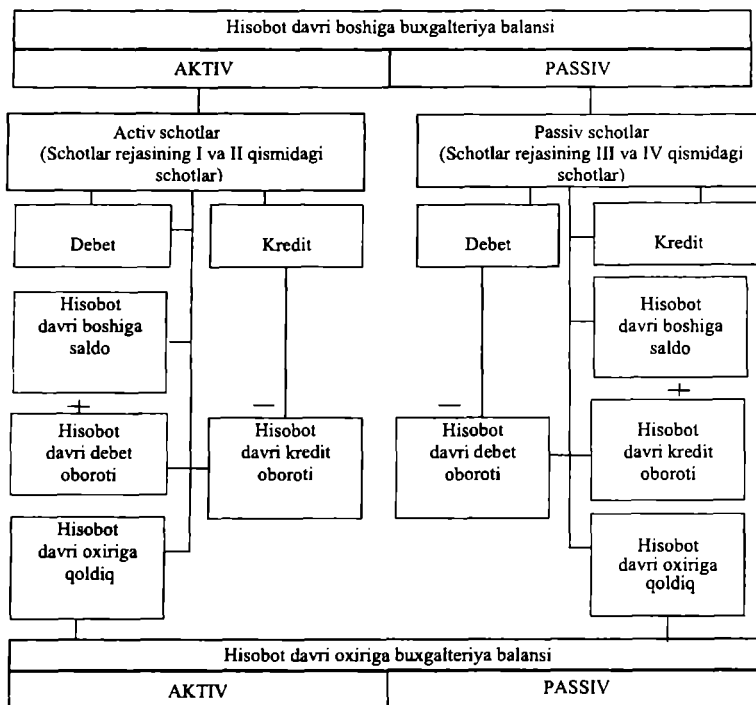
Hisobot davri boshiga buxgalteriya balansi

AKTIV

PASSIV

Activ schotlar
(Schotlar rejasining I va II qismidagi schotlar)

Debet

Kredit

Hisobot davri boshiga saldo

+

Hisobot davri debet oboroti

—

Hisobot davri kredit oboroti

Hisobot davri oxiriga qoldiq

Passiv schotlar
(Schotlar rejasining III va IV qismidagi schotlar)

Debet

Kredit

Hisobot davri boshiga saldo

+

Hisobot davri kredit oboroti

—

Hisobot davri debet oboroti

Hisobot davri oxiriga qoldiq

Hisobot davri oxiriga buxgalteriya balansi

AKTIV

PASSIV